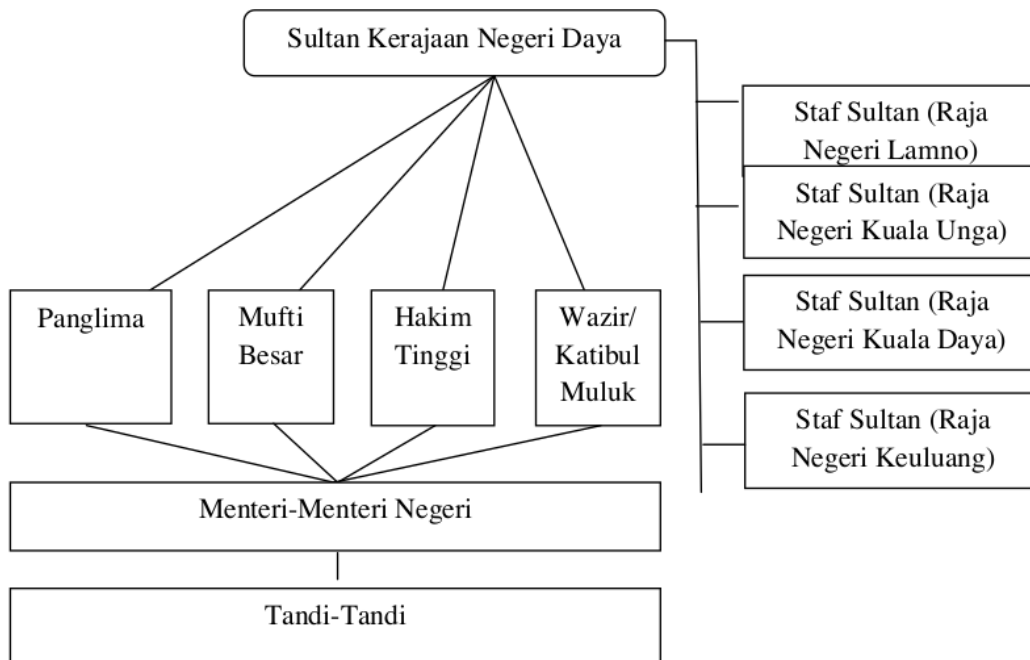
Sultan Kerajaan Negeri Daya

Staf Sultan (Raja Negeri Lamno)

Staf Sultan (Raja Negeri Kuala Unga)

Staf Sultan (Raja Negeri Kuala Daya)

Staf Sultan (Raja Negeri Keuluang)

Panglima

Mufti Besar

Hakim Tinggi

Wazir/ Katibul Muluk

Menteri-Menteri Negeri

Tandi-Tandi